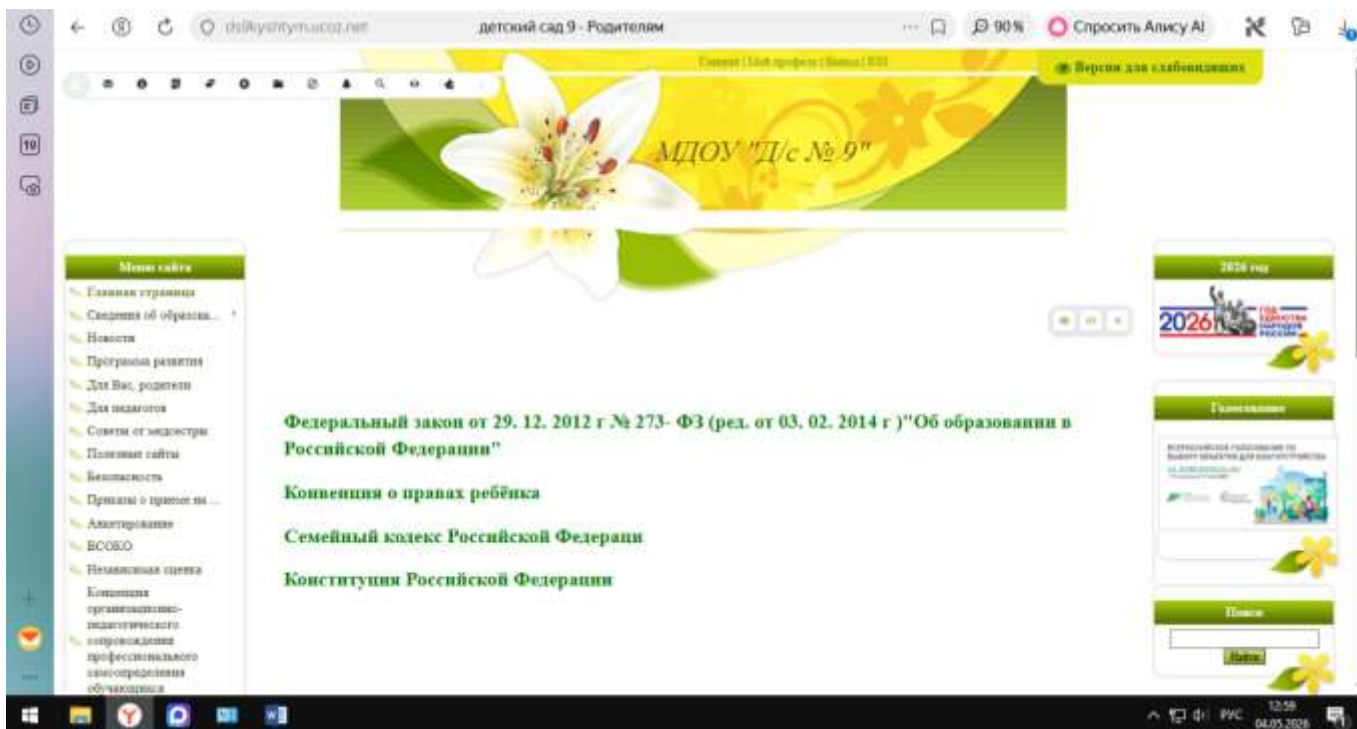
dsllkyshtym.ucoz.net

детский сад 9 - Родителям

90%

Спросить Алису AI

Главная | Мой профиль | Выход | RSS

Версия для слабовидящих

МДОУ "Д/с № 9"

Меню сайта

Главная страница

Сведения об образова...

Новости

Программа развития

Для Вас, родители

Для педагогов

Советы от медсестры

Полезные сайты

Безопасность

Приказы о приеме на ...

Анкетирование

ВСОКО

Независимая оценка

Концепция организационно-педагогического сопровождения профессионального самоопределения обучающихся

Федеральный закон от 29. 12. 2012 г № 273- ФЗ (ред. от 03. 02. 2014 г )"Об образовании в Российской Федерации"

Конвенция о правах ребёнка

Семейный кодекс Российской Федераци

Конституция Российской Федерации

2026 год

2026 ГОД ЕДИНСТВА НАРОДОВ РОССИИ

Голосование

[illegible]

Поиск

Найти

РУС 12:59 04.05.2026